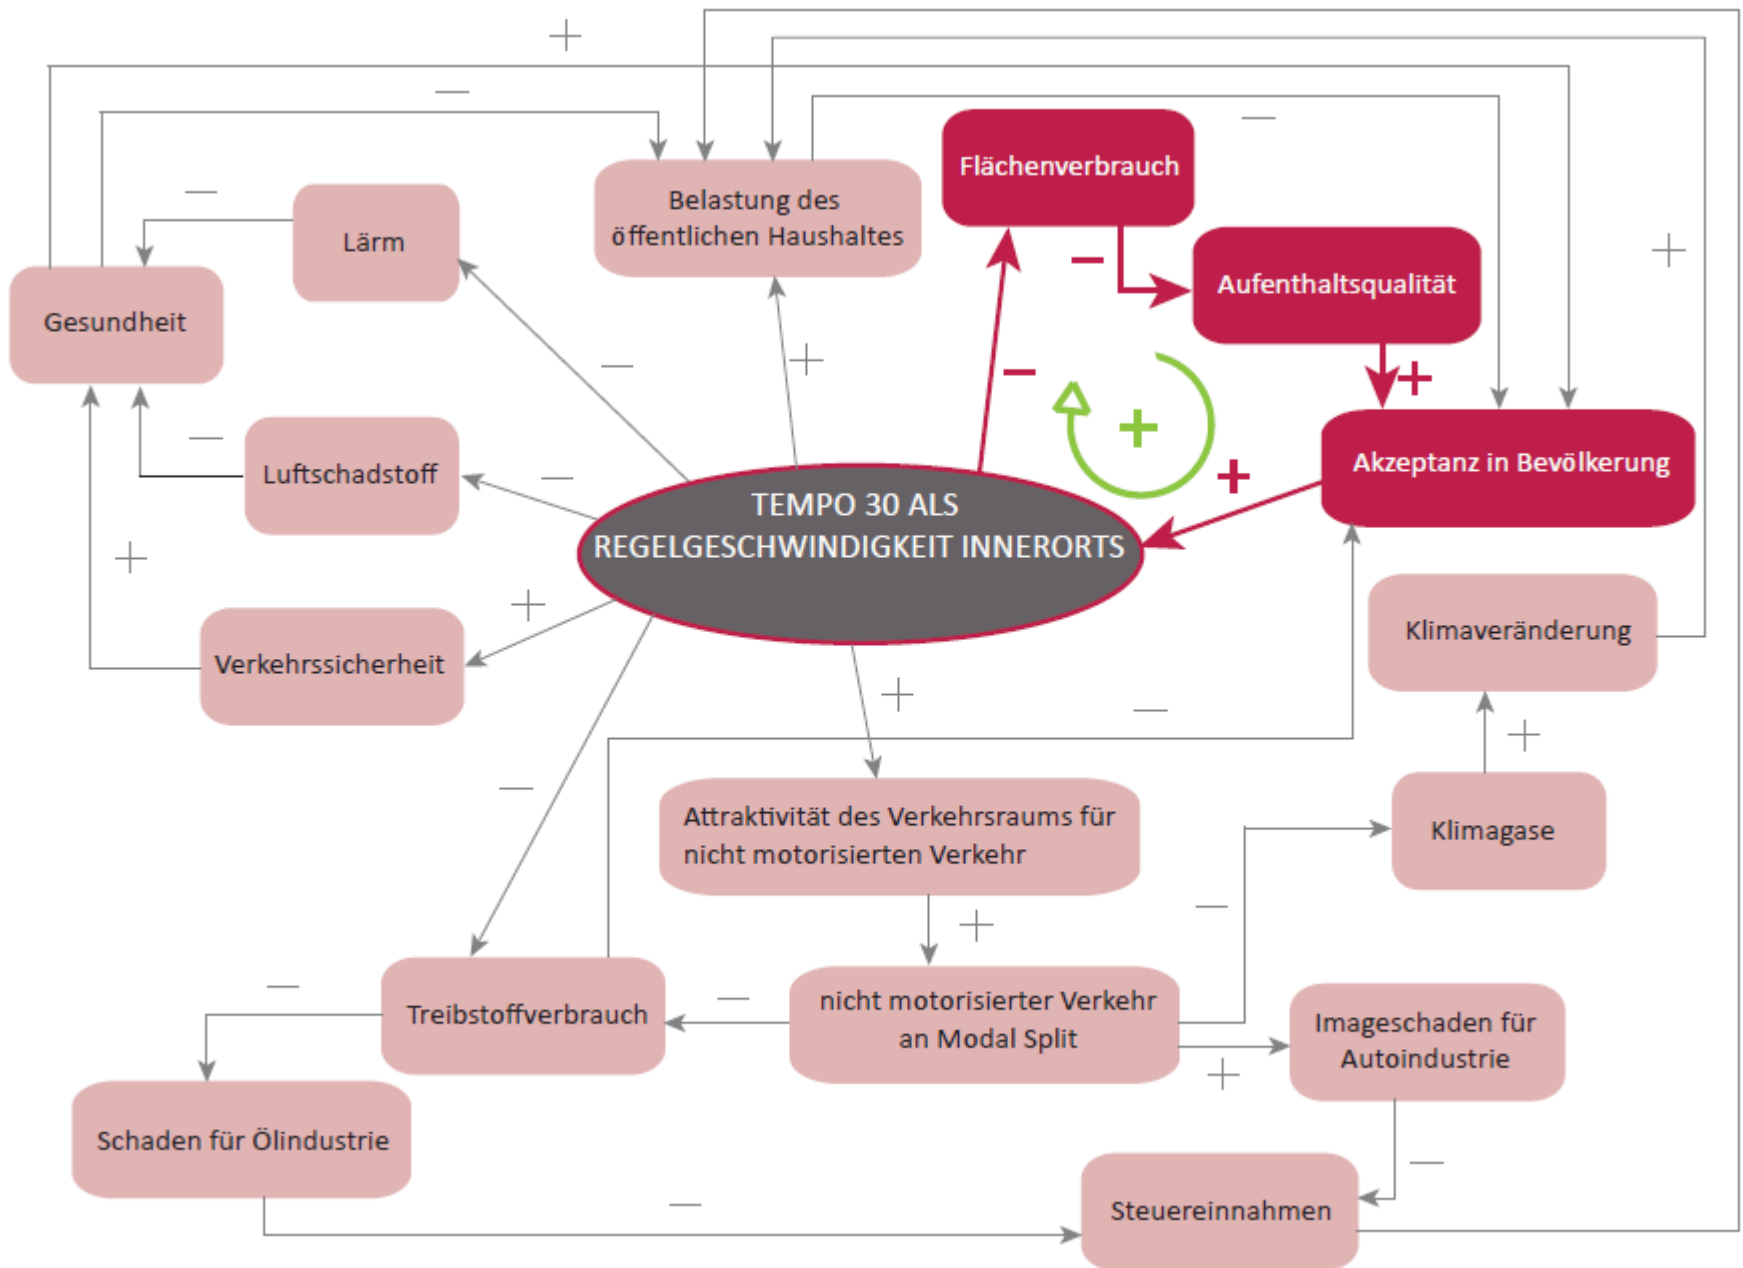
+

—

—

Belastung des öffentlichen Haushaltes

Flächenverbrauch

—

—

Lärm

Gesundheit

—

Aufenthaltsqualität

+

+

—

+

—

Luftschadstoff

—

+

Akzeptanz in Bevölkerung

+

TEMPO 30 ALS REGELGESCHWINDIGKEIT INNERORTS

+

+

Klimaveränderung

Verkehrssicherheit

+

—

+

—

Attraktivität des Verkehrsraums für nicht motorisierten Verkehr

Klimagase

+

—

—

Treibstoffverbrauch

—

nicht motorisierter Verkehr an Modal Split

Imageschaden für Autoindustrie

+

Schaden für Ölindustrie

—

—

Steuereinnahmen